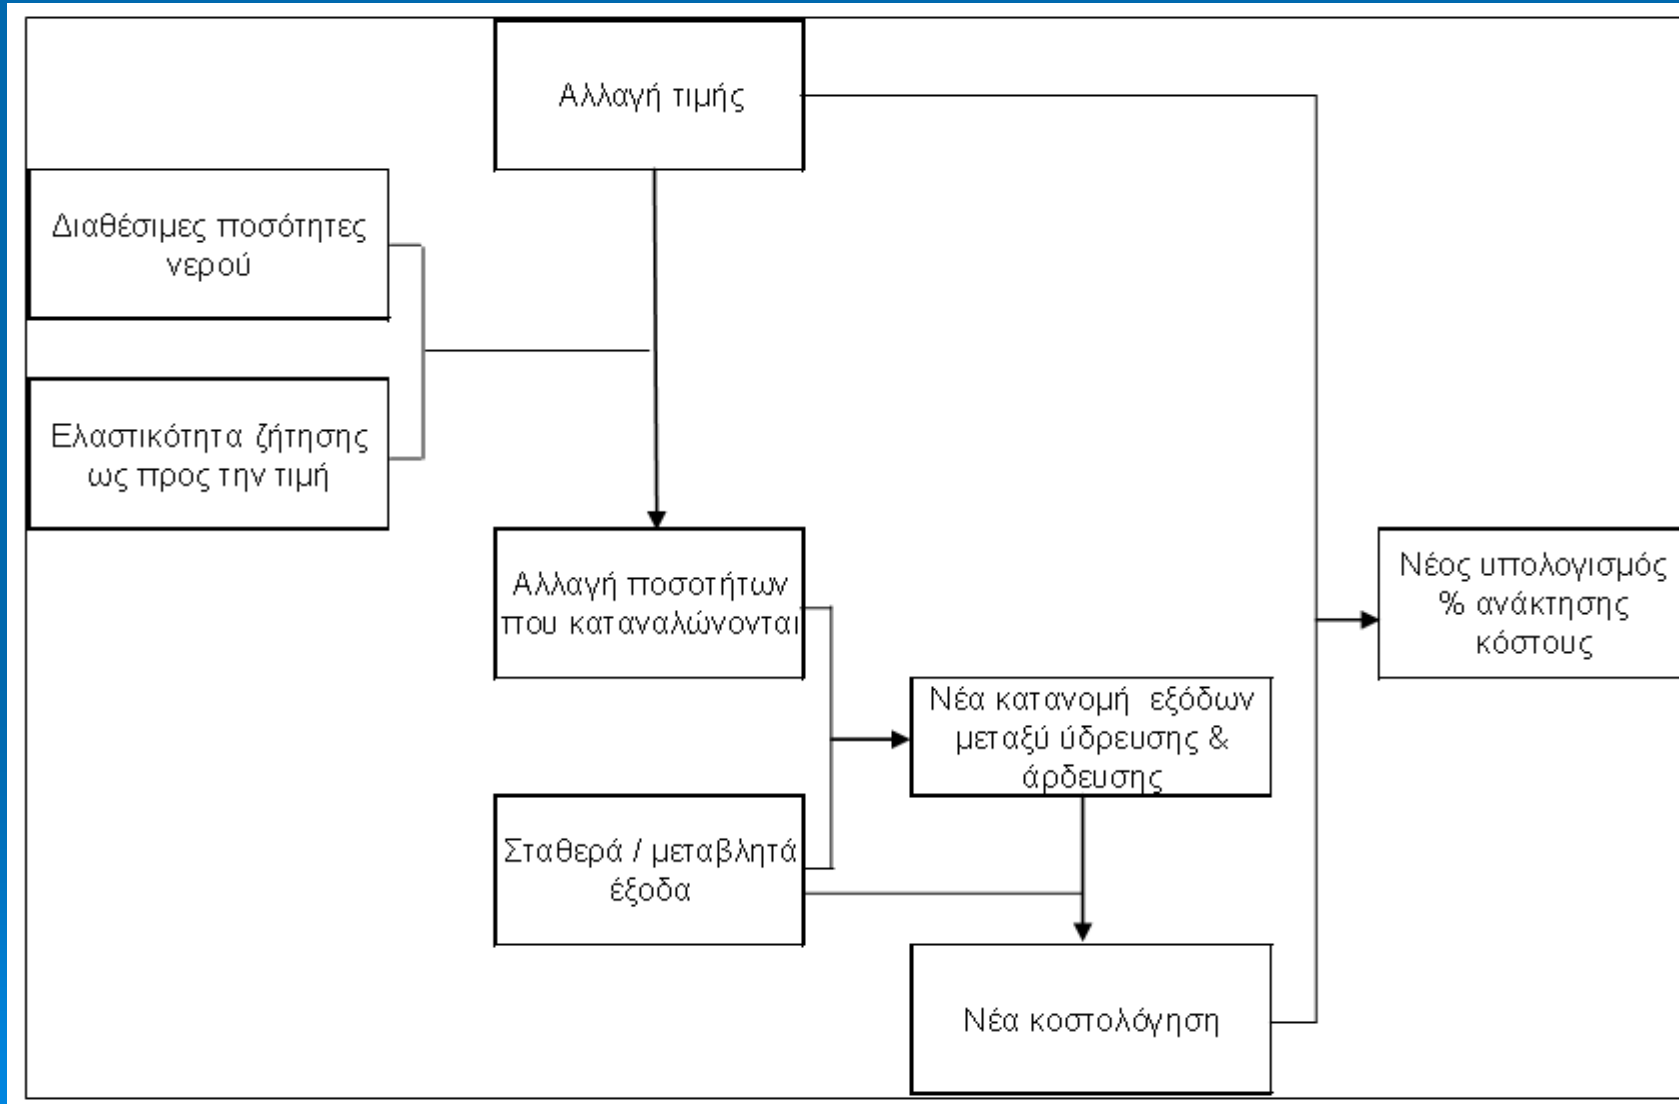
Αλλαγή τιμής

Διαθέσιμες ποσότητες νερού

Ελαστικότητα ζήτησης ως προς την τιμή

Αλλαγή ποσοτήτων που καταναλώνονται

Νέος υπολογισμός % ανάκτησης κόστους

Νέα κατανομή εξόδων μεταξύ ύδρευσης & άρδευσης

Σταθερά / μεταβλητά έξοδα

Νέα κοστολόγηση